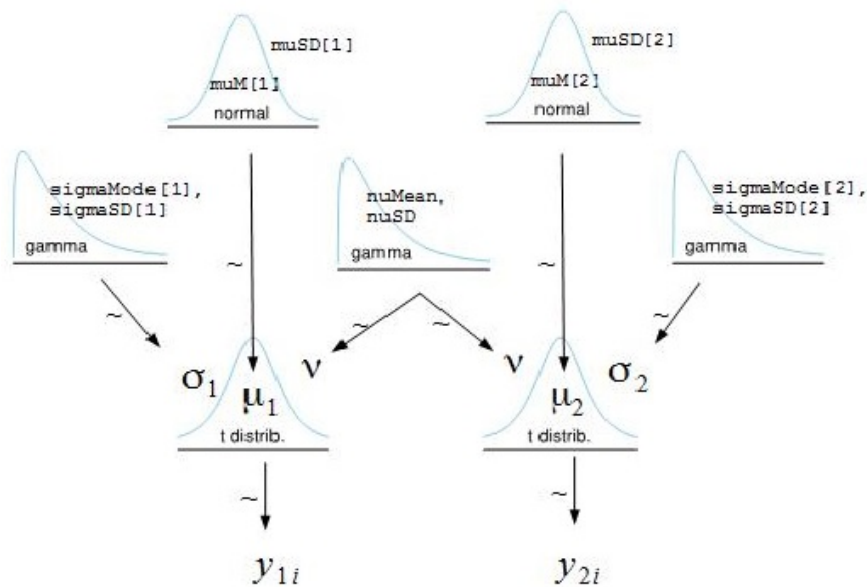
muSD[1]
muM[1]
normal

muSD[2]
muM[2]
normal

sigmaMode[1], sigmaSD[1]
gamma

nuMean, nuSD
gamma

sigmaMode[2], sigmaSD[2]
gamma

~
~
~
~
~
~

$\sigma_1$ $\mu_1$ $\nu$
t distrib.

$\nu$ $\mu_2$ $\sigma_2$
t distrib.

~
~

$y_{1i}$
$y_{2i}$